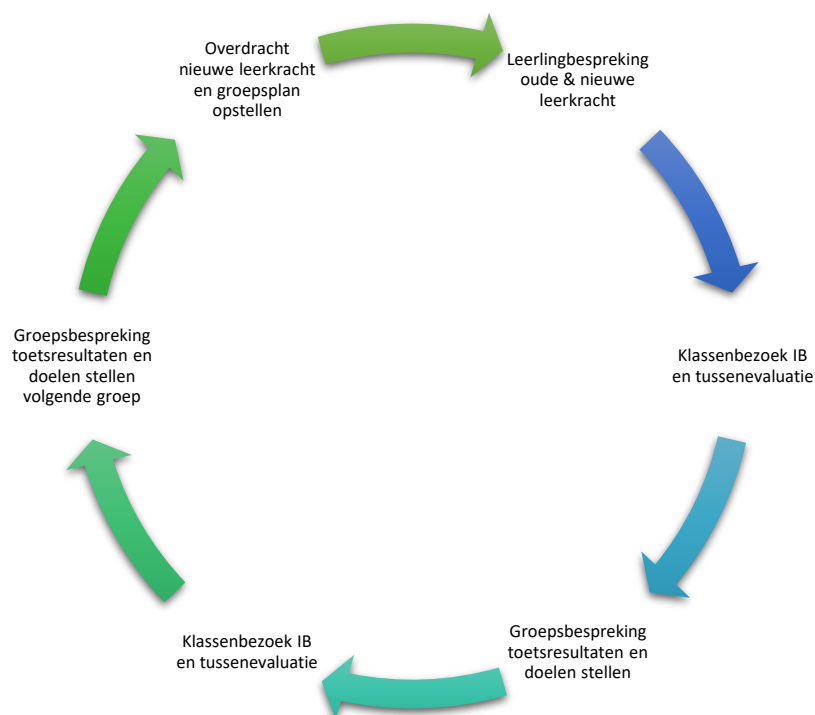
Overdracht nieuwe leerkracht en groepsplan opstellen

Leerlingbespreking oude & nieuwe leerkracht

Klassenbezoek IB en tussenevaluatie

Groepsbespreking toetsresultaten en doelen stellen

Klassenbezoek IB en tussenevaluatie

Groepsbespreking toetsresultaten en doelen stellen volgende groep